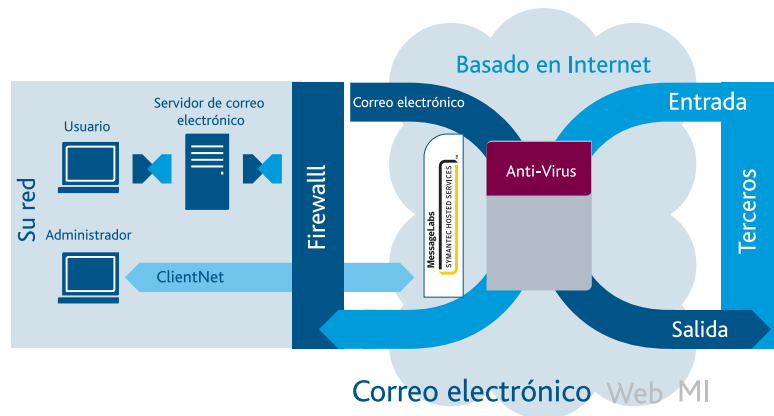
Basado en Internet

Correo electrónico

Entrada

Servidor de correo electrónico

Usuario

Su red

Administrador

Firewalll

MessageLabs
SYMANTEC HOSTED SERVICES

Anti-Virus

Terceros

ClientNet

Salida

Correo electrónico Web MI